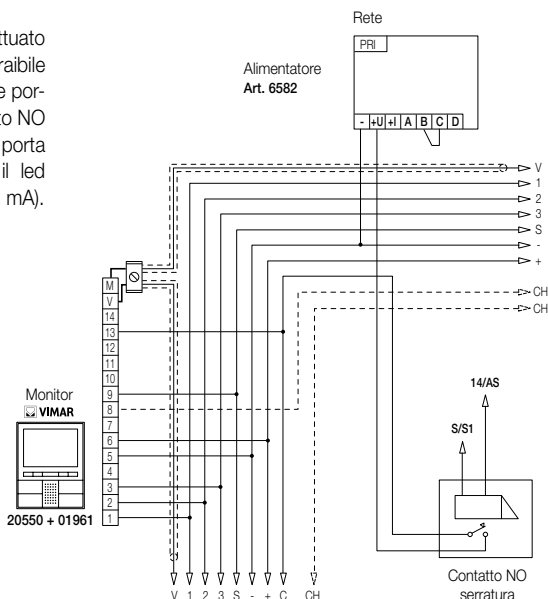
ttuato
raibile
e por-
to NO
porta
il led
mA).

Rete
PRI
Alimentatore
Art. 6582
- +U +I A B C D
V
1
2
3
S
-
+
CH
CH
M
V
14
13
12
11
10
9
8
7
6
5
4
3
2
1
Monitor
VIMAR
20550 + 01961
14/AS
S/S1
V 1 2 3 S - + C CH
Contatto NO
serratura